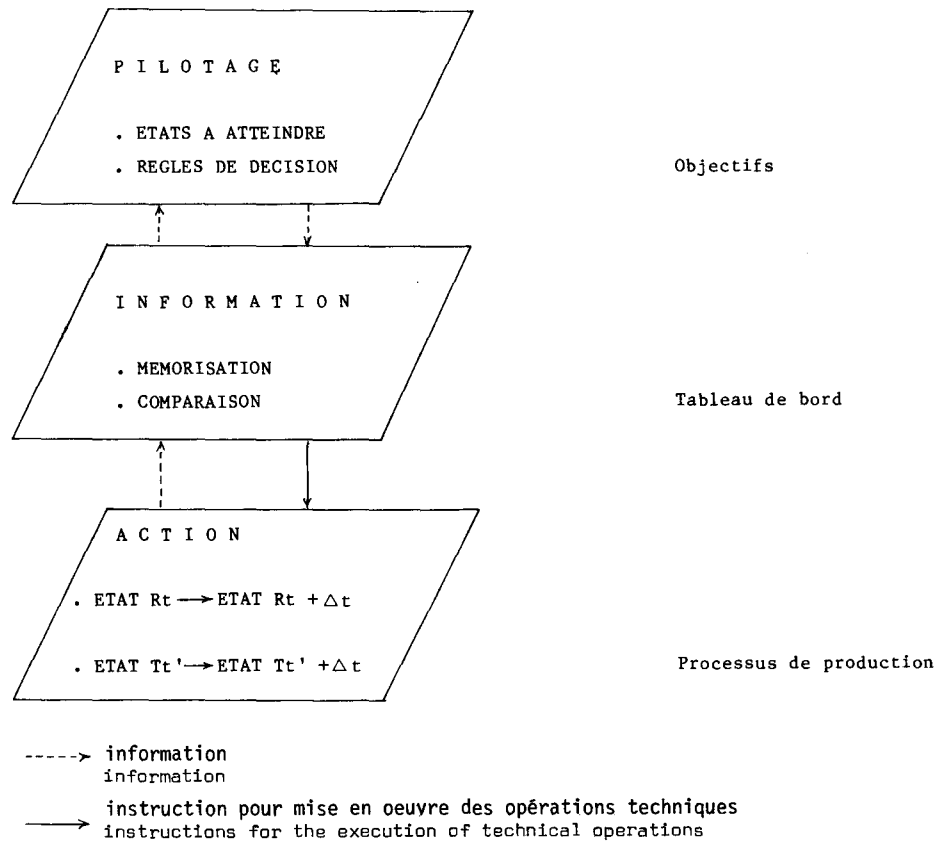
P I L O T A G E

. ETATS A ATTEINDRE

. REGLES DE DECISION

Objectifs

I N F O R M A T I O N

. MEMORISATION

. COMPARAISON

Tableau de bord

A C T I O N

. ETAT Rt $\longrightarrow$ ETAT Rt $+ \Delta t$

. ETAT Tt' $\longrightarrow$ ETAT Tt' $+ \Delta t$

Processus de production

----> information
information

$\longrightarrow$ instruction pour mise en oeuvre des opérations techniques
instructions for the execution of technical operations